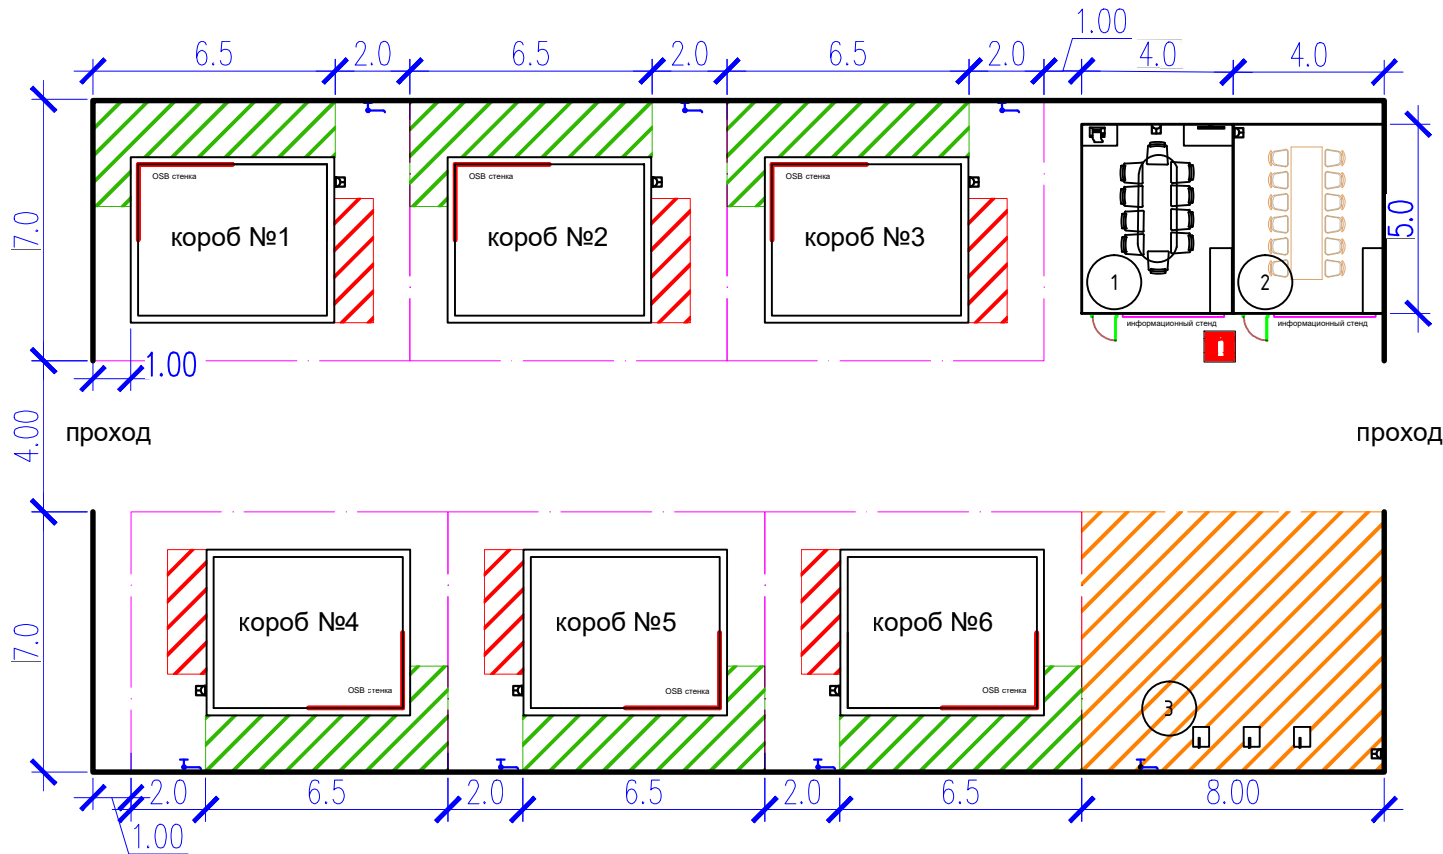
1.00
6.5 2.0 6.5 2.0 6.5 2.0 4.0 4.0

17.0

OSB стенка
короб №1

OSB стенка
короб №2

OSB стенка
короб №3

1
2
5.0

информационный стенд
информационный стенд

1.00

4.00
проход
проход

17.0

короб №4
OSB стенка

короб №5
OSB стенка

короб №6
OSB стенка

3

2.0 6.5 2.0 6.5 2.0 6.5 8.00
1.00